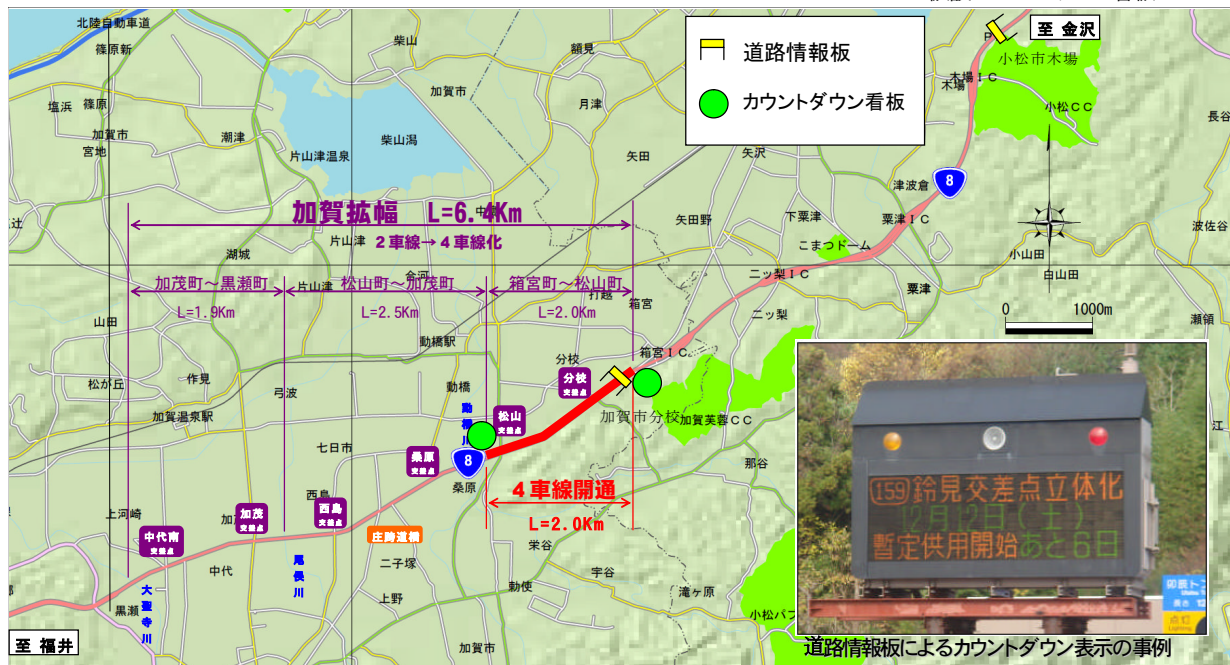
至 金沢
道路情報板
カウントダウン看板
北陸自動車道
篠原新
柴山
額見
小松市木場
木場IC
木場
小松CC
長谷
塩浜
篠原
加賀市
月津
加賀市
潮津
柴山潟
宮地
片山津温泉
矢田
矢沢
津波倉
8
加賀拡幅 L=6.4Km
矢田野
下粟津
粟津IC
2車線→4車線化
片山津
湖城
こまつドーム
小山田
白山田
波佐谷
二ツ梨IC
加茂町～黒瀬町
片山津
松山町～加茂町
箱宮町～松山町
打越
箱宮
粟津
L=1.9Km
L=2.5Km
L=2.0Km
二ツ梨
0
1000m
瀬領
山田
動橋駅
箱宮IC
分校
作見
動橋
分校 交差点
松山 交差点
弓波
加賀温泉駅
動橋川
加賀市分校
加賀芙蓉CC
七日市
桑原 交差点
8
桑原
4車線開通
那谷
西島
西島 交差点
L=2.0Km
上河崎
加茂 交差点
加
中代南 交差点
庄跡道標
栄谷
尾俣川
中代
二子塚
宇谷
大聖寺川
黒瀬
動使
滝ヶ原
上野
小松バブ
至 福井
加賀市
159 鈴見交差点立体化
12月12日(土)
暫定供用開始あと6日
道路情報板によるカウントダウン表示の事例